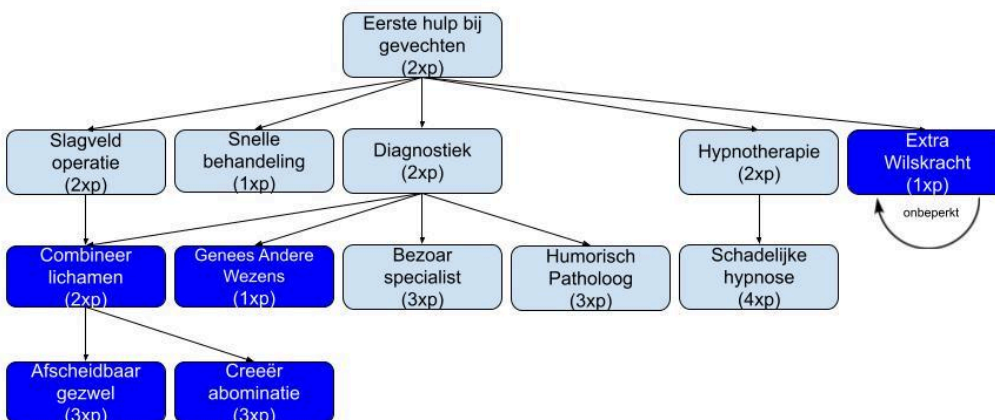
Eerste hulp bij gevechten (2xp)

Slagveld operatie (2xp)

Snelle behandeling (1xp)

Diagnostiek (2xp)

Hypnotherapie (2xp)

Extra Wilskracht (1xp)

onbeperkt

Combineer lichamen (2xp)

Genees Andere Wezens (1xp)

Bezoar specialist (3xp)

Humorisch Patholoog (3xp)

Schadelijke hypnose (4xp)

Afscheidbaar gezwel (3xp)

Creeër abominatie (3xp)